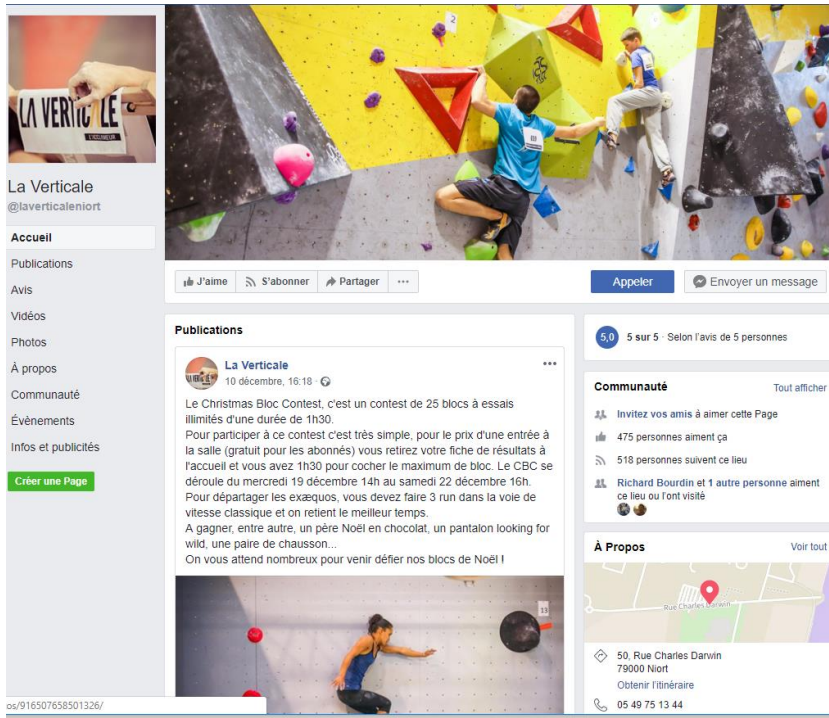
LA VERTICALE

La Verticale
@laverticaleniort

Accueil
Publications
Avis
Vidéos
Photos
À propos
Communauté
Évènements
Infos et publicités

Créer une Page

J'aime
S'abonner
Partager
...

Appeler
Envoyer un message

Publications

La Verticale
10 décembre, 16:18 ·

Le Christmas Bloc Contest, c'est un contest de 25 blocs à essais illimités d'une durée de 1h30.
Pour participer à ce contest c'est très simple, pour le prix d'une entrée à la salle (gratuit pour les abonnés) vous retirez votre fiche de résultats à l'accueil et vous avez 1h30 pour cocher le maximum de bloc. Le CBC se déroule du mercredi 19 décembre 14h au samedi 22 décembre 16h.
Pour départager les exæquos, vous devez faire 3 run dans la voie de vitesse classique et on retient le meilleur temps.
A gagner, entre autre, un père Noël en chocolat, un pantalon looking for wild, une paire de chausson...
On vous attend nombreux pour venir défier nos blocs de Noël !

13

os/916507658501326/

5,0 5 sur 5 · Selon l'avis de 5 personnes

Communauté
Tout afficher
Invitez vos amis à aimer cette Page
475 personnes aiment ça
518 personnes suivent ce lieu
Richard Bourdin et 1 autre personne aiment ce lieu ou l'ont visité

À Propos
Voir tout
Rue Charles Darwin
50, Rue Charles Darwin
79000 Niort
Obtenir l'itinéraire
05 49 75 13 44